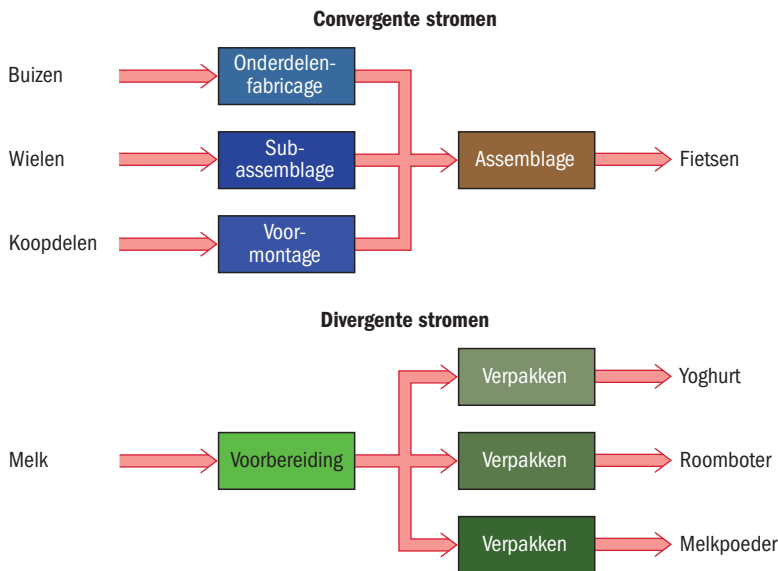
Convergente stromen

Buizen

Onderdelenfabricage

Wielen

Subassemblage

Koopdelen

Voormontage

Assemblage

Fietsen

Divergente stromen

Melk

Voorbereiding

Verpakken

Yoghurt

Verpakken

Roomboter

Verpakken

Melkpoeder